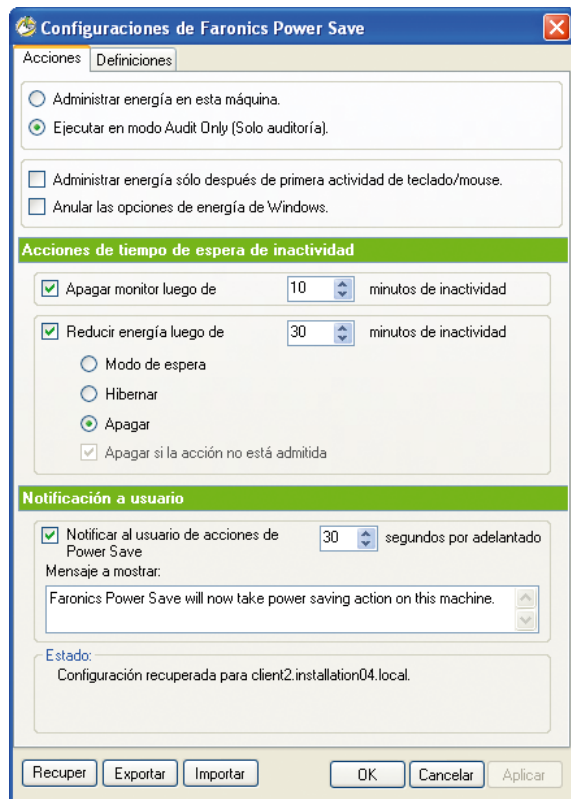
Configuraciones de Faronics Power Save

Acciones | Definiciones

Administrar energía en esta máquina.

Ejecutar en modo Audit Only (Solo auditoría).

Administrar energía sólo después de primera actividad de teclado/mouse.

Anular las opciones de energía de Windows.

Acciones de tiempo de espera de inactividad

Apagar monitor luego de 10 minutos de inactividad

Reducir energía luego de 30 minutos de inactividad

Modo de espera

Hibernar

Apagar

Apagar si la acción no está admitida

Notificación a usuario

Notificar al usuario de acciones de Power Save 30 segundos por adelantado

Mensaje a mostrar:

Faronics Power Save will now take power saving action on this machine.

Estado:

Configuración recuperada para client2.installation04.local.

Recuper | Exportar | Importar | OK | Cancelar | Aplicar